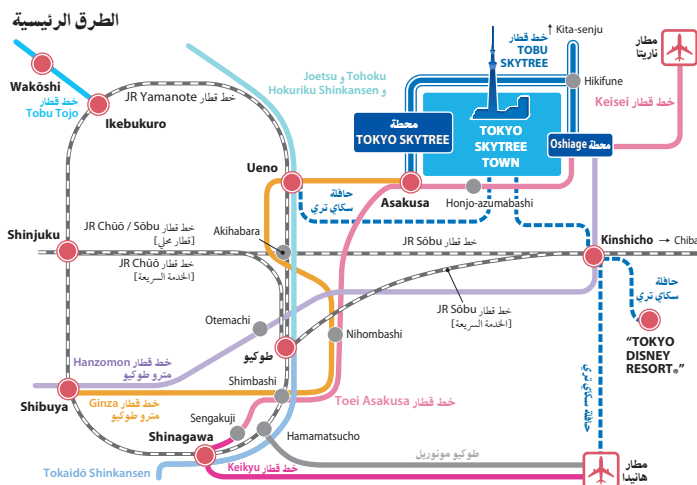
الطرق الرئيسية

Wakōshi
خط قطار
Tobu Tojo
Ikebukuro
JR Yamanote خط قطار
Joetsu و Tohoku
Hokuriku Shinkansen و
↑ Kita-senju
خط قطار
TOBU
SKYTREE
Hikifune
مطار
ناريتا
Keisei خط قطار
محطة
TOKYO SKYTREE
TOKYO
SKYTREE
TOWN
Oshiage محطة
Ueno
حافلة
سكاي تري
Asakusa
Honjo-azumabashi
Shinjuku
JR Chūō / Sōbu خط قطار
[قطار محلي]
Akihabara
JR Sōbu خط قطار
Kinshicho → Chiba
JR Chūō خط قطار
[الخدمة السريعة]
JR Sōbu خط قطار
[الخدمة السريعة]
حافلة
سكاي تري
Otemachi
Nihombashi
"TOKYO
DISNEY
RESORT®"
Hanzomon خط قطار
مترو طوكيو
طوكيو
Shibuya
Shimbashi
Ginza خط قطار
مترو طوكيو
Toei Asakusa خط قطار
Sengakuji
حافلة سكاي تري
Shinagawa
Hamamatsucho
طوكيو مونوريل
Tokaidō Shinkansen
Keikyu خط قطار
مطار
هانيدا